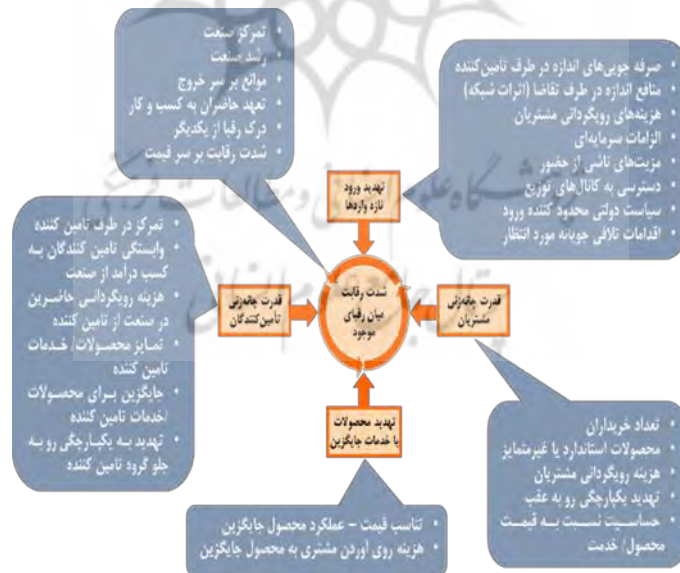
• تمرکز صنعت
• رشد صنعت
• موانع بر سر خروج
• تعهد حاضران به کسب و کار
• درک رقبا از یکدیگر
• شدت رقابت بر سر قیمت

• صرفه جویی‌های اندازه در طرف تامین‌کننده
• منافع اندازه در طرف تقاضا (اثرات شبکه)
• هزینه‌های رویگردانی مشتریان
• الزامات سرمایه‌ای
• مزیت‌های ناشی از حضور
• دسترسی به کانال‌های توزیع
• سیاست دولتی محدود کننده ورود
• اقدامات تلافی جویانه مورد انتظار

تهدید ورود تازه واردها

• تمرکز در طرف تامین کننده
• وابستگی تامین کنندگان به کسب درامد از صنعت
• هزینه رویگردانی حاضرین در صنعت از تامین کننده
• تمایز محصولات/ خدمات تامین کننده
• جایگزین برای محصولات /خدمات تامین کننده
• تهدید به یکپارچگی رو به جلو گروه تامین کننده

قدرت چانه‌زنی تامین‌کنندگان

شدت رقابت میان رقبای موجود

قدرت چانه‌زنی مشتریان

تهدید محصولات یا خدمات جایگزین

• تعداد خریداران
• محصولات استاندارد یا غیرمتمایز
• هزینه رویگردانی مشتریان
• تهدید یکپارچگی رو به عقب
• حساسیت نسبت به قیمت محصول/ خدمت

• تناسب قیمت – عملکرد محصول جایگزین
• هزینه روی آوردن مشتری به محصول جایگزین